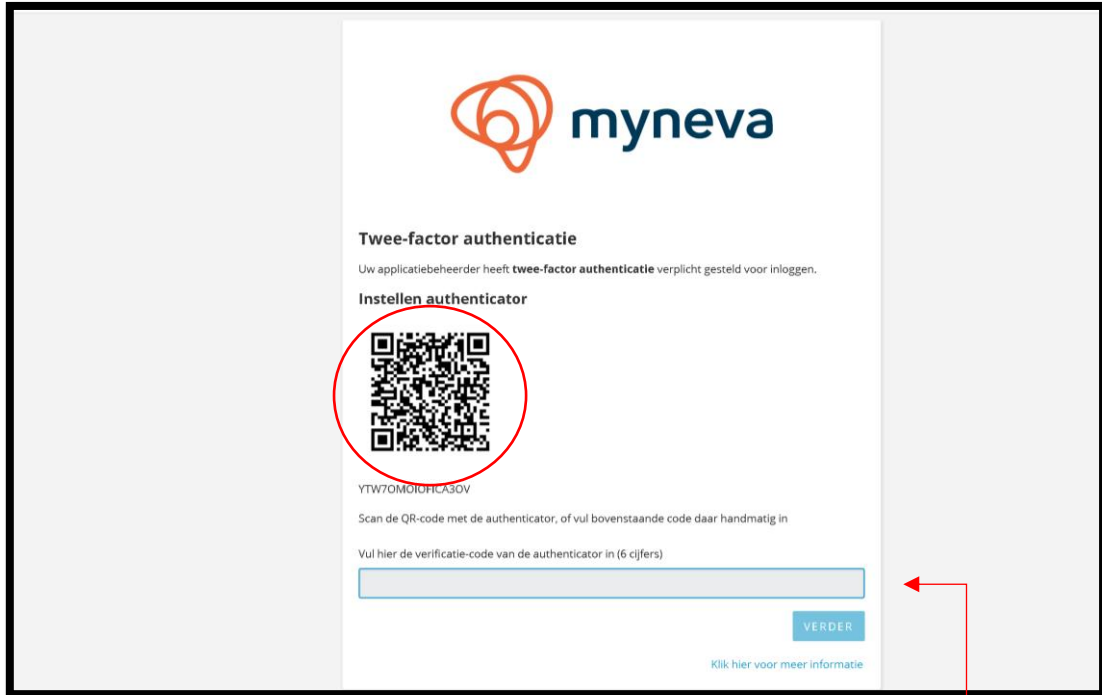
myneva

Twee-factor authenticatie

Uw applicatiebeheerder heeft **twee-factor authenticatie** verplicht gesteld voor inloggen.

Instellen authenticator

YTW7OMOIOFICA3OV

Scan de QR-code met de authenticator, of vul bovenstaande code daar handmatig in

Vul hier de verificatie-code van de authenticator in (6 cijfers)

VERDER

Klik hier voor meer informatie